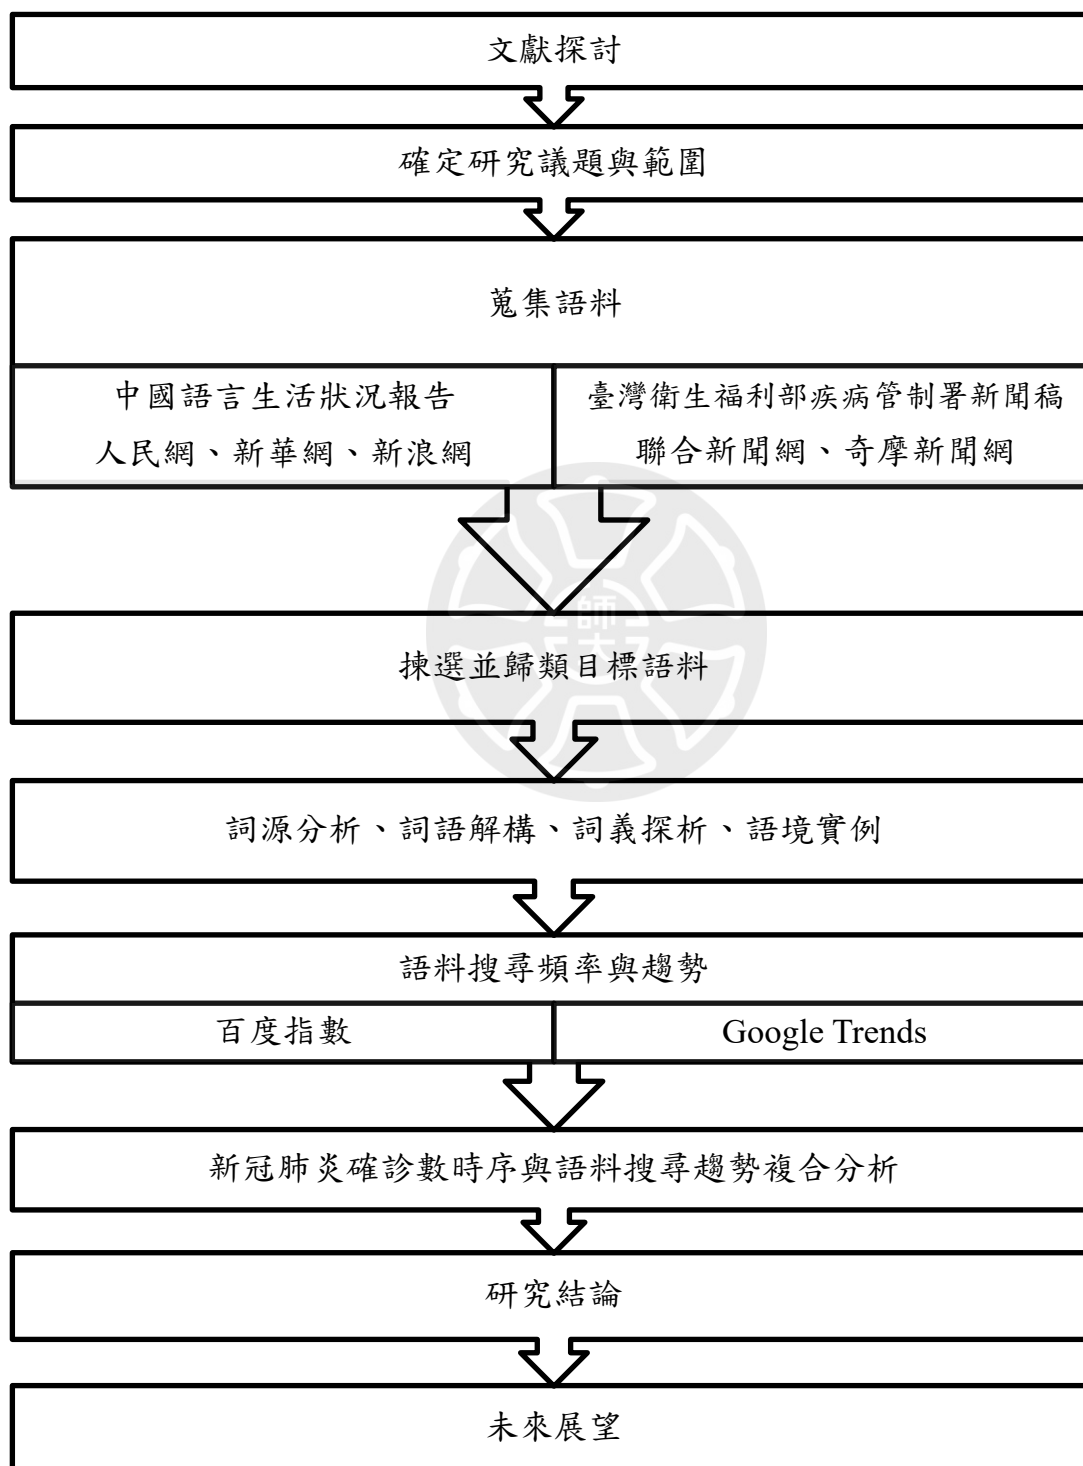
文獻探討

確定研究議題與範圍

蒐集語料

中國語言生活狀況報告
人民網、新華網、新浪網

臺灣衛生福利部疾病管制署新聞稿
聯合新聞網、奇摩新聞網

揀選並歸類目標語料

詞源分析、詞語解構、詞義探析、語境實例

語料搜尋頻率與趨勢

百度指數

Google Trends

新冠肺炎確診數時序與語料搜尋趨勢複合分析

研究結論

未來展望